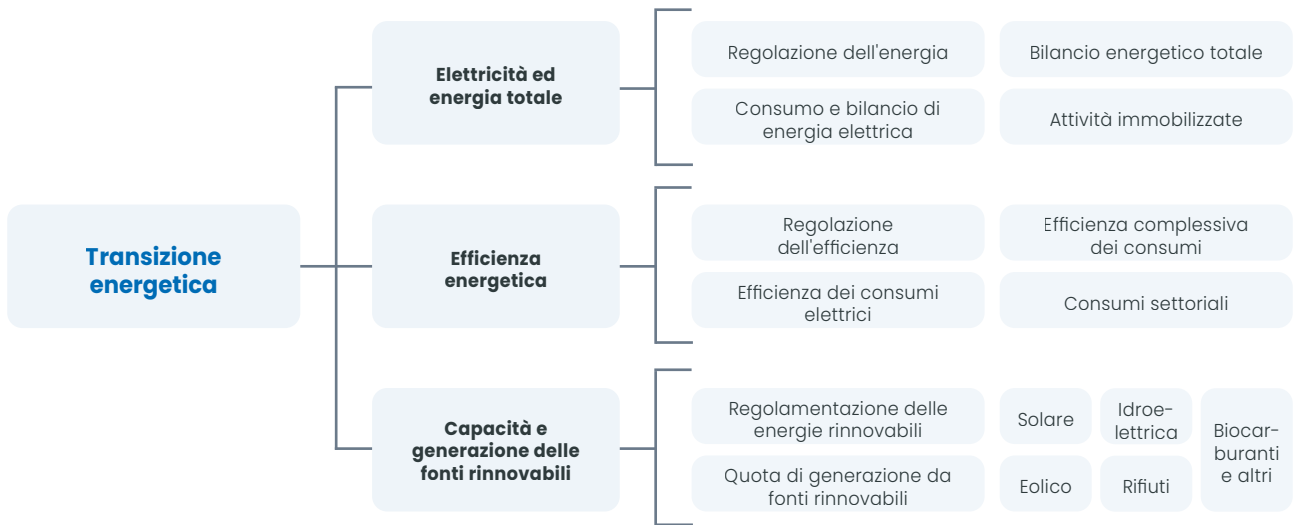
Transizione energetica

Elettricità ed energia totale

Regolazione dell'energia

Bilancio energetico totale

Consumo e bilancio di energia elettrica

Attività immobilizzate

Efficienza energetica

Regolazione dell'efficienza

Efficienza complessiva dei consumi

Efficienza dei consumi elettrici

Consumi settoriali

Capacità e generazione delle fonti rinnovabili

Regolamentazione delle energie rinnovabili

Quota di generazione da fonti rinnovabili

Solare

Idroelettrica

Biocarburanti e altri

Eolico

Rifiuti